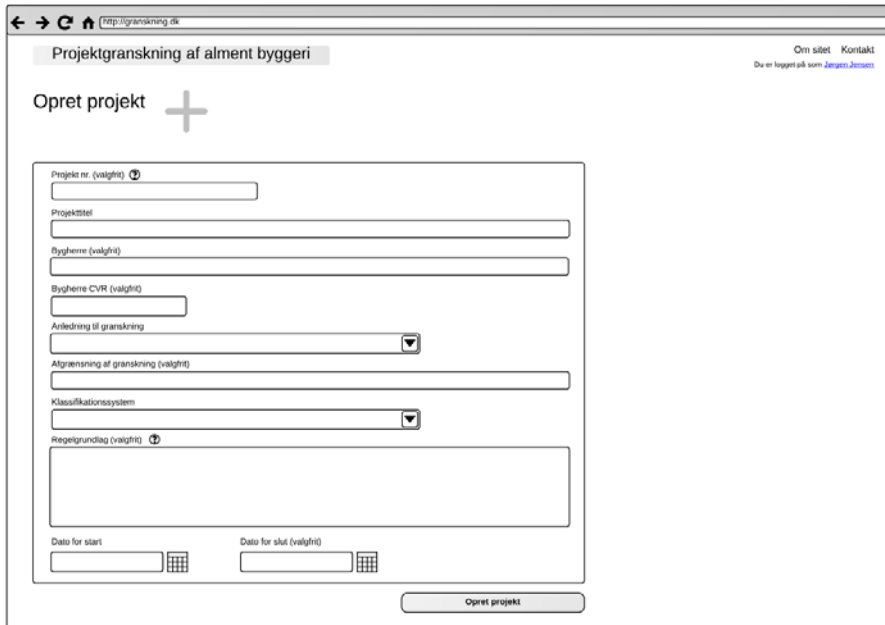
http://granskning.dk

Projektgranskning af alment byggeri

Om sitet Kontakt

Du er logget på som Jørgen Jensen

Opret projekt

Projekt nr. (valgfrit)

Projekttitel

Bygherre (valgfrit)

Bygherre CVR (valgfrit)

Anledning til granskning

Afgrænsning af granskning (valgfrit)

Klassifikationssystem

Regelgrundlag (valgfrit)

Dato for start

Dato for slut (valgfrit)

Opret projekt